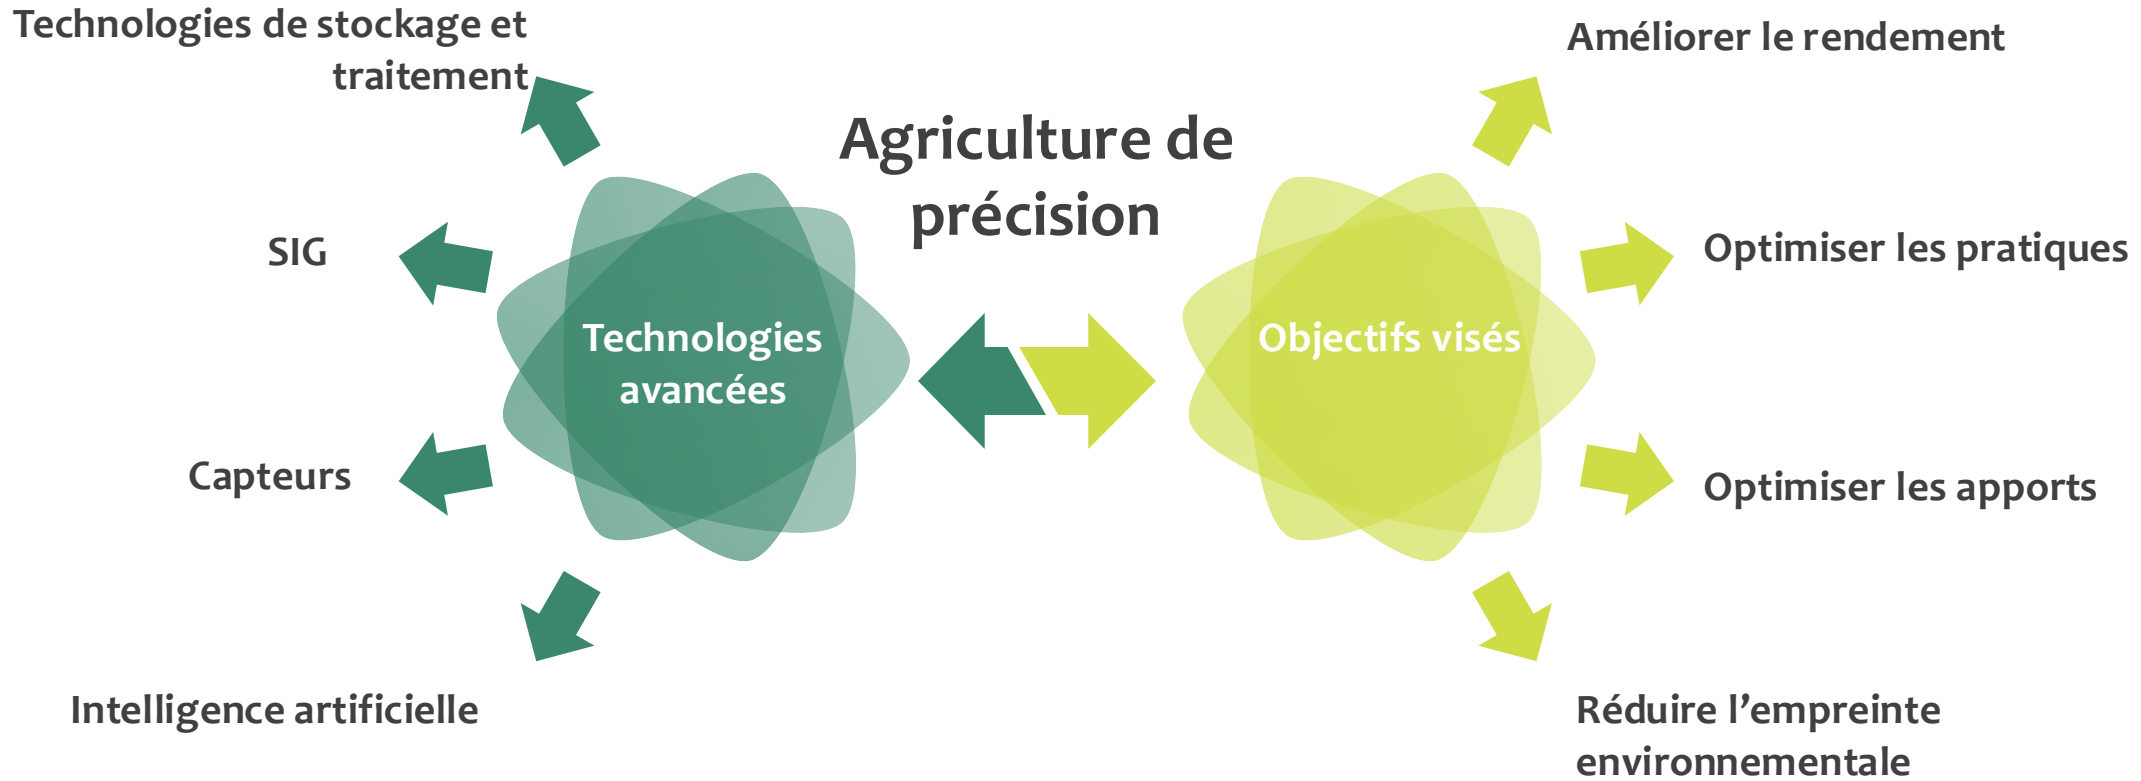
Agriculture de précision

Technologies avancées

Technologies de stockage et traitement

SIG

Capteurs

Intelligence artificielle

Objectifs visés

Améliorer le rendement

Optimiser les pratiques

Optimiser les apports

Réduire l’empreinte environnementale